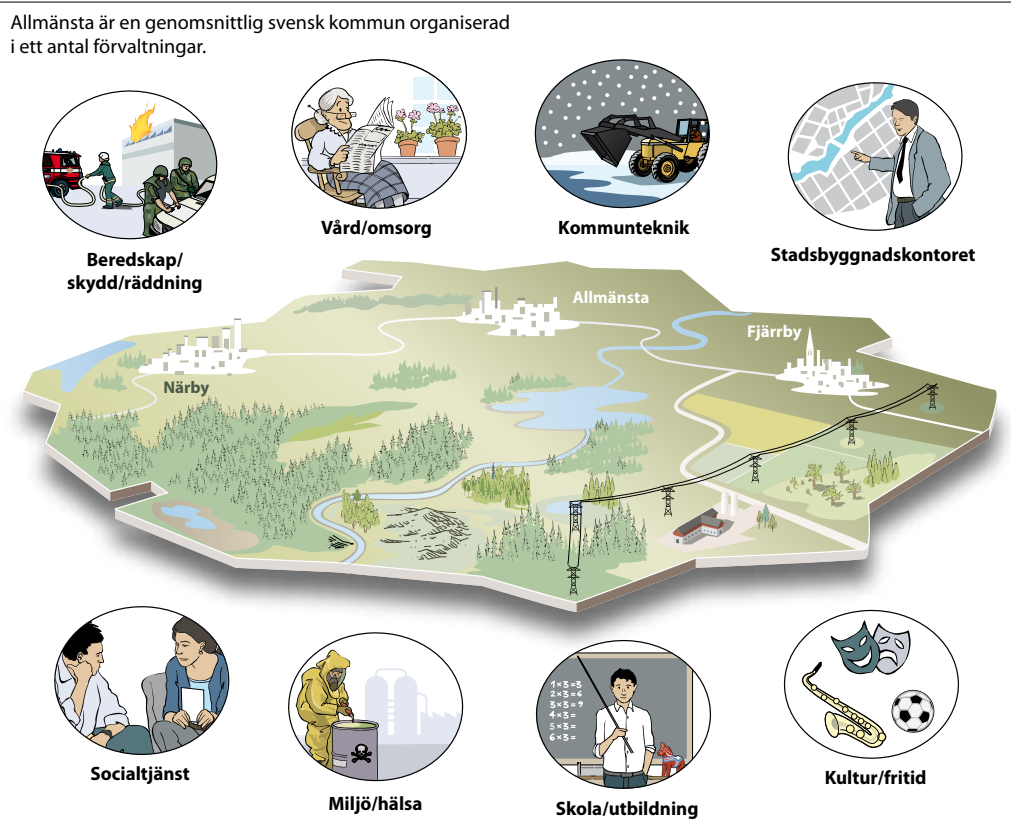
Allmänsta är en genomsnittlig svensk kommun organiserad i ett antal förvaltningar.

Beredskap/ skydd/räddning

Vård/omsorg

Kommunteknik

Stadsbyggnadskontoret

Allmänsta

Fjärrby

Närby

Socialtjänst

Miljö/hälsa

$1 \times 3 = 3$
$2 \times 3 = 6$
$3 \times 3 = 9$
$4 \times 3 =$
$5 \times 3 =$
$6 \times 3 =$

Skola/utbildning

Kultur/fritid